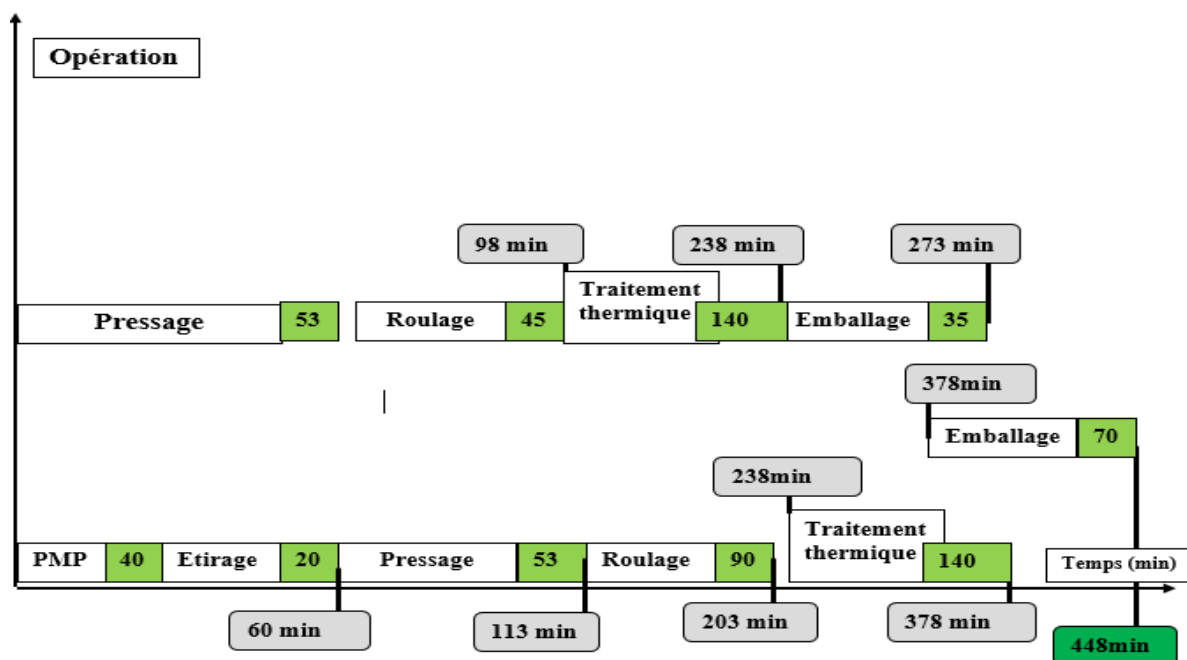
Opération

98 min
238 min
273 min

Pressage 53
Roulage 45
Traitement thermique 140
Emballage 35

378min
Emballage 70

238min
Traitement thermique 140

Temps (min)

PMP 40
Etirage 20
Pressage 53
Roulage 90

60 min
113 min
203 min
378 min
448min